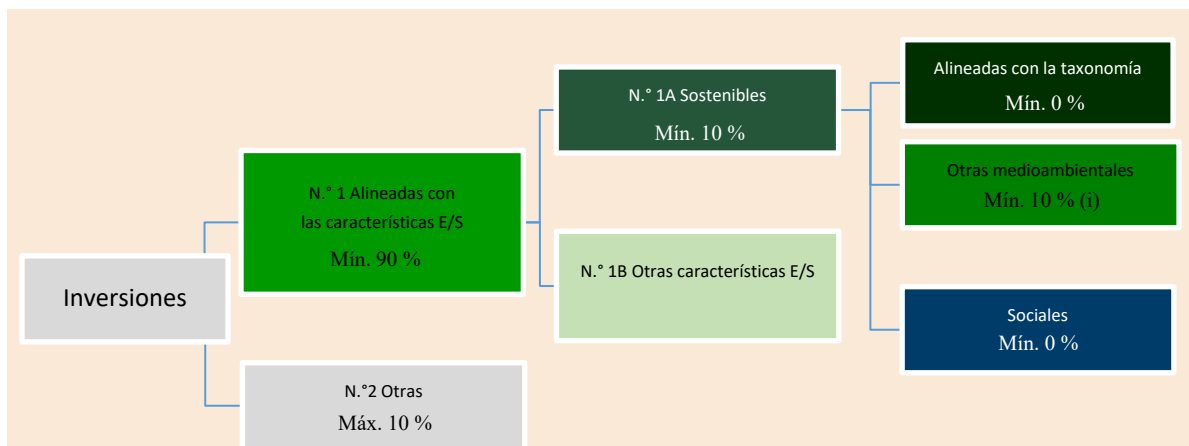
Inversiones

N.° 1 Alineadas con las características E/S
Mín. 90 %

N.°2 Otras
Máx. 10 %

N.° 1A Sostenibles
Mín. 10 %

N.° 1B Otras características E/S

Alineadas con la taxonomía
Mín. 0 %

Otras medioambientales
Mín. 10 % (i)

Sociales
Mín. 0 %